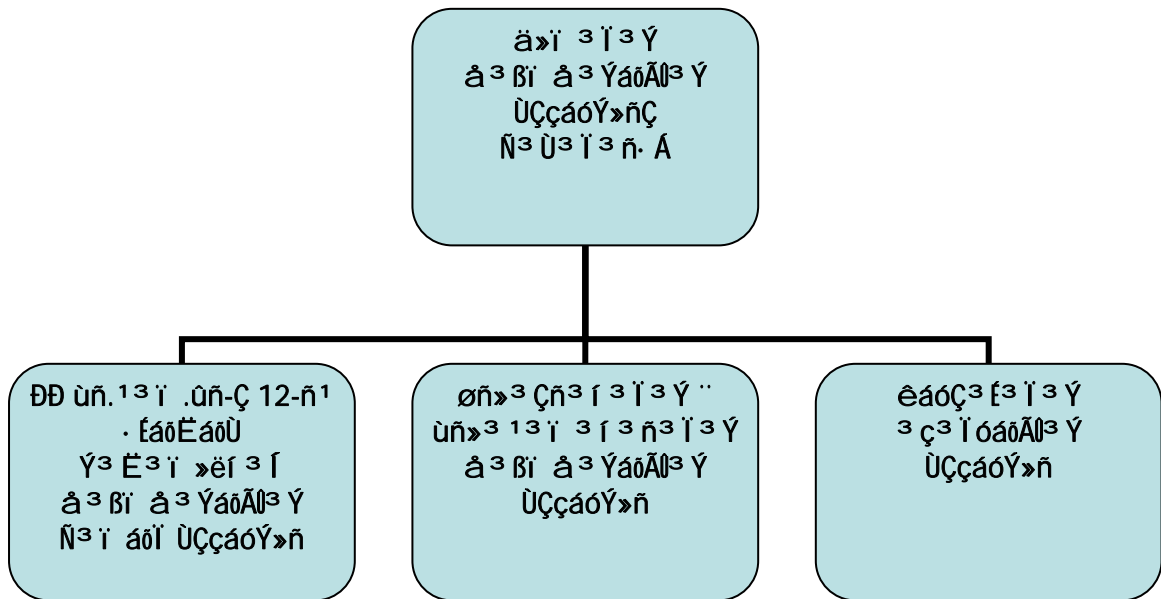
ä»ï ³ Ï ³ Ý
å ³ ßï å ³ ÝáõÃÛ³ Ý
ÙÇçáóÝ»ñÇ
Ñ³ Ù³ Ï ³ ñ· Á

ÐÐ ùñ.¹³ ï .ûñ-Ç 12-ñ¹
· ÉáõËáõÙ
Ý³ Ë³ ï »ëí ³ Í
å ³ ßï å ³ ÝáõÃÛ³ Ý
Ñ³ ï áõÏ ÙÇçáóÝ»ñ

øñ»³ Çñ³ í ³ Ï ³ Ý ¨
ùñ»³ ¹³ ï ³ í ³ ñ³ Ï ³ Ý
å ³ ßï å ³ ÝáõÃÛ³ Ý
ÙÇçáóÝ»ñ

êáóÇ³ É³ Ï ³ Ý
³ ç³ Ï óáõÃÛ³ Ý
ÙÇçáóÝ»ñ